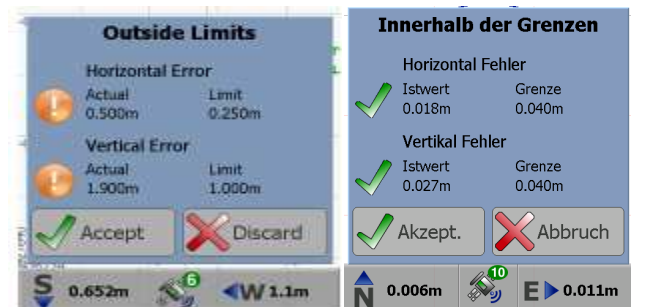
Outside Limits

Horizontal Error
Actual 0.500m
Limit 0.250m

Vertical Error
Actual 1.900m
Limit 1.000m

Accept
Discard

S 0.652m
6
W 1.1m

Innerhalb der Grenzen

Horizontal Fehler
Istwert 0.018m
Grenze 0.040m

Vertikal Fehler
Istwert 0.027m
Grenze 0.040m

Akzept.
Abbruch

N 0.006m
10
E 0.011m